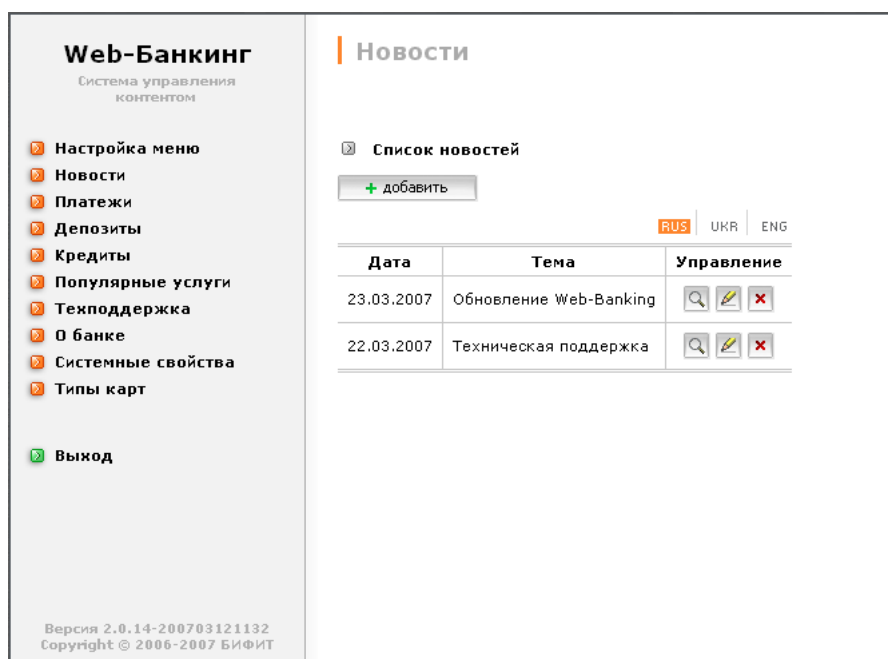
Web-Банкинг
Система управления контентом

Настройка меню
Новости
Платежи
Депозиты
Кредиты
Популярные услуги
Техподдержка
О банке
Системные свойства
Типы карт

Выход

Версия 2.0.14-200703121132
Copyright © 2006-2007 БИФИТ

Новости

Список новостей

+ добавить

RUS | UKR | ENG

| Дата | Тема | Управление |
|---|---|---|
| 23.03.2007 | Обновление Web-Banking | |
| 22.03.2007 | Техническая поддержка | |